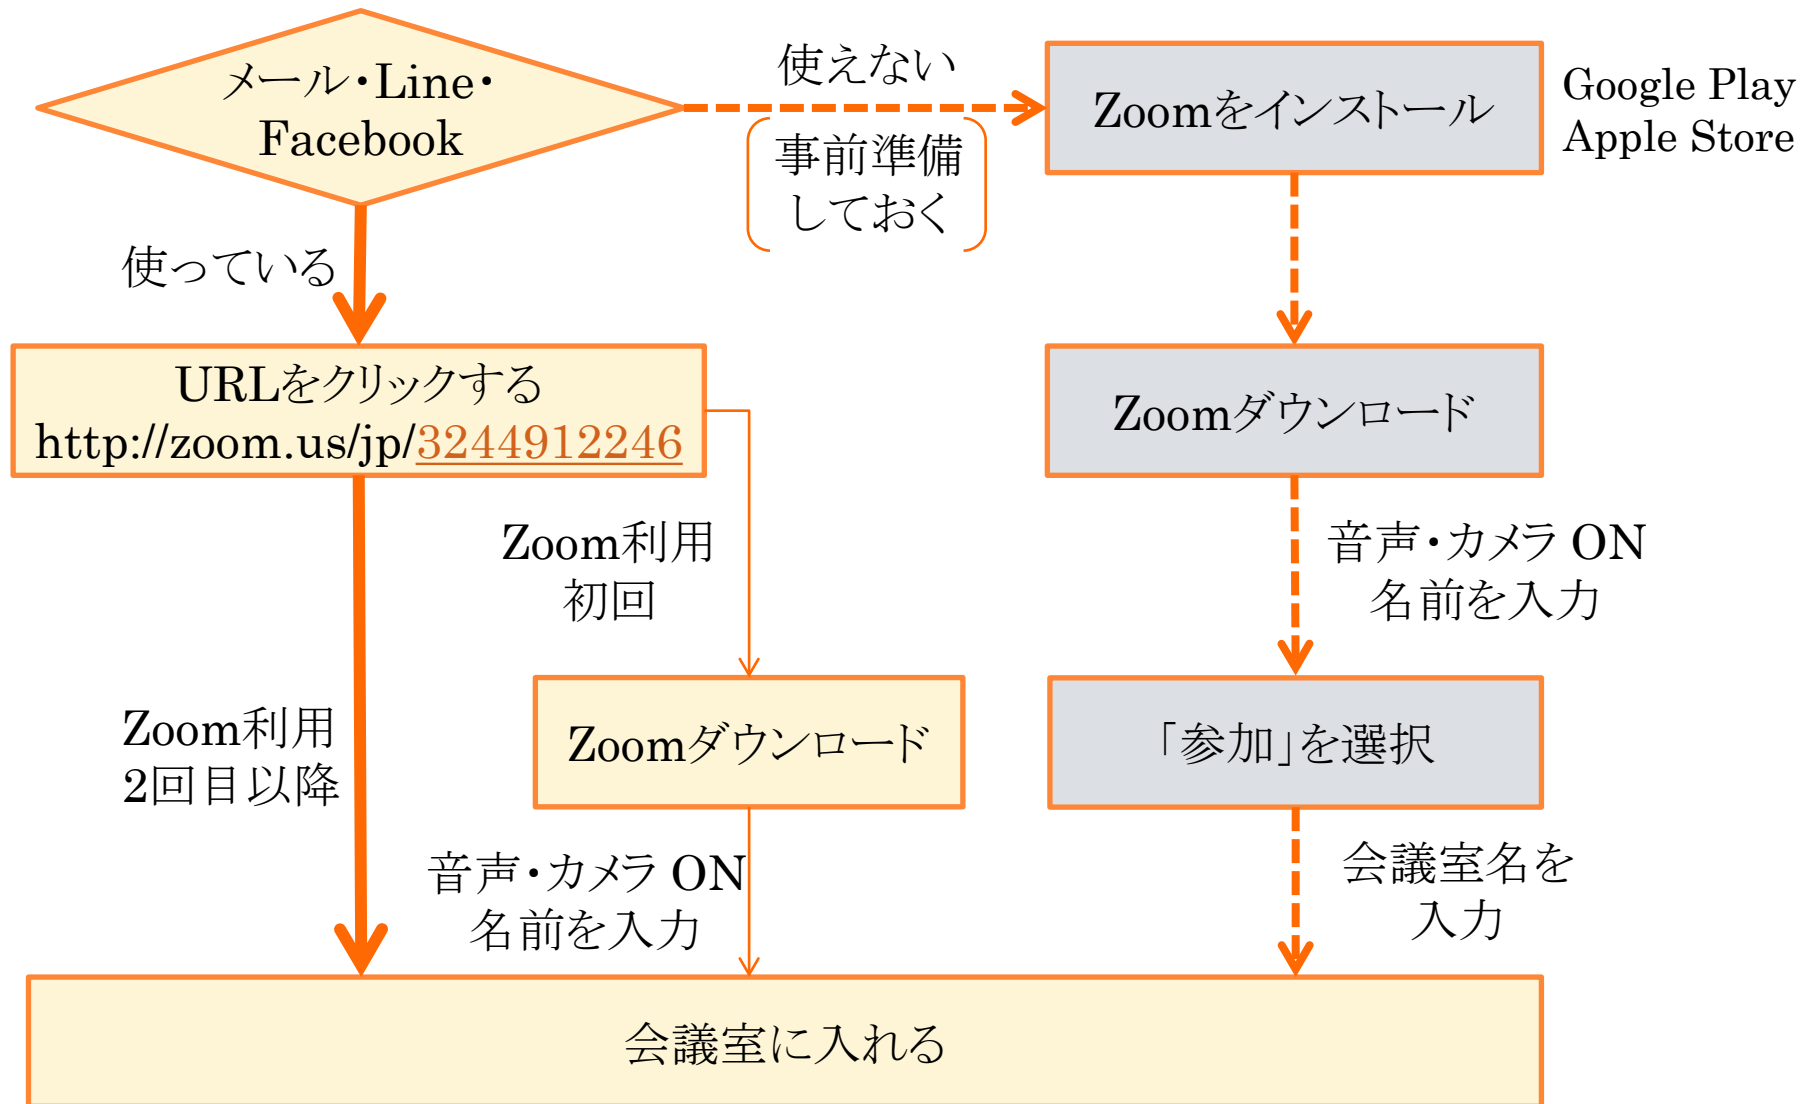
メール・Line・Facebook

使えない

事前準備しておく

Zoomをインストール

Google Play
Apple Store

使っている

URLをクリックする
http://zoom.us/jp/3244912246

Zoomダウンロード

Zoom利用
初回

音声・カメラ ON
名前を入力

Zoom利用
2回目以降

Zoomダウンロード

「参加」を選択

音声・カメラ ON
名前を入力

会議室名を入力

会議室に入れる